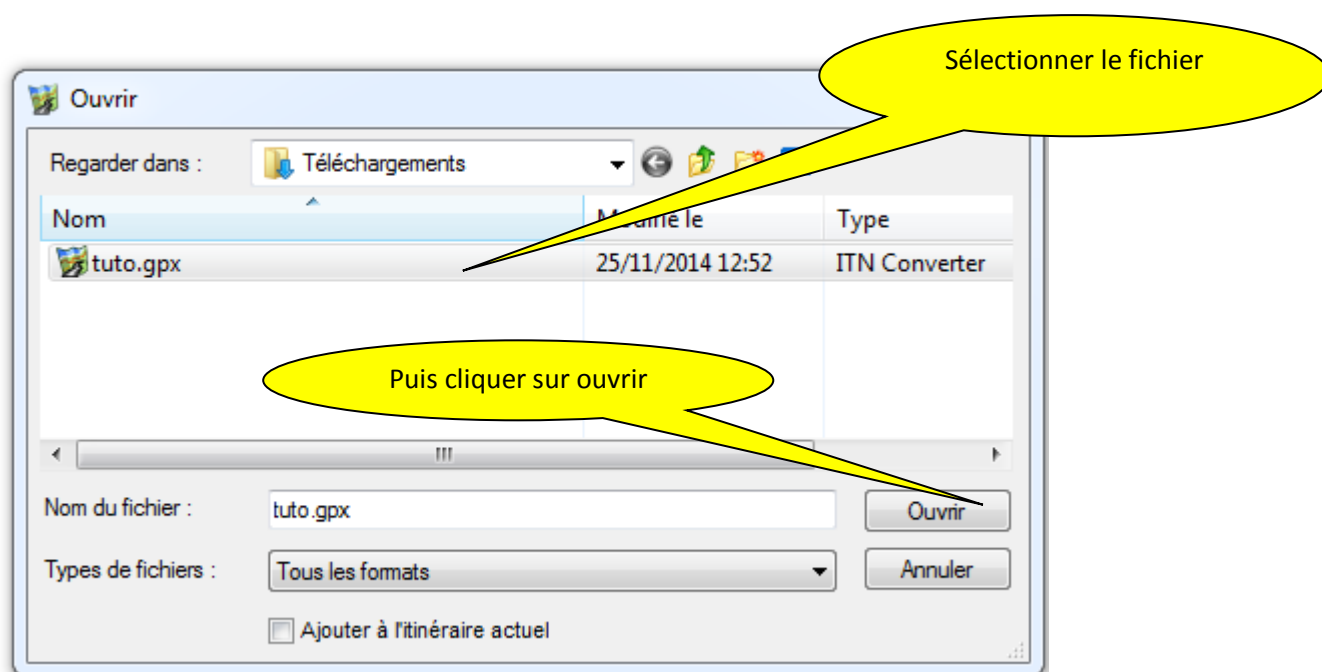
Sélectionner le fichier

Ouvrir

Regarder dans : Téléchargements

| Nom | M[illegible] le | Type |
|---|---|---|
| tuto.gpx | 25/11/2014 12:52 | ITN Converter |

Puis cliquer sur ouvrir

Nom du fichier : tuto.gpx

Ouvrir

Types de fichiers : Tous les formats

Annuler

Ajouter à l'itinéraire actuel